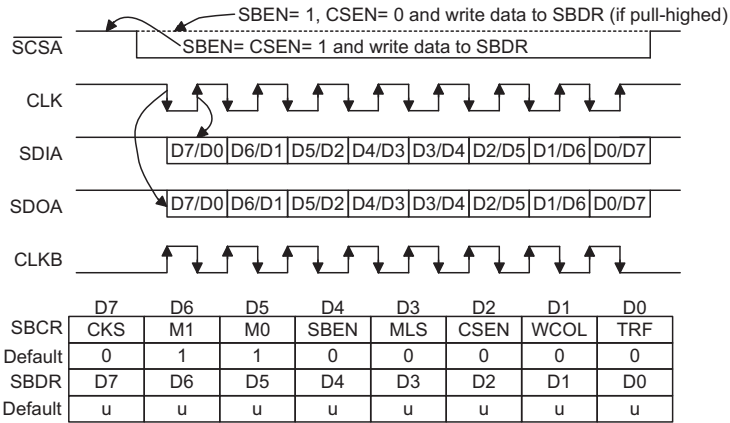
SBEN= 1, CSEN= 0 and write data to SBDR (if pull-highed)

SBEN= CSEN= 1 and write data to SBDR

$\overline{SCSA}$

CLK

SDIA

D7/D0 | D6/D1 | D5/D2 | D4/D3 | D3/D4 | D2/D5 | D1/D6 | D0/D7

SDOA

D7/D0 | D6/D1 | D5/D2 | D4/D3 | D3/D4 | D2/D5 | D1/D6 | D0/D7

CLKB

| | D7 | D6 | D5 | D4 | D3 | D2 | D1 | D0 |
|---|---|---|---|---|---|---|---|---|
| SBCR | CKS | M1 | M0 | SBEN | MLS | CSEN | WCOL | TRF |
| Default | 0 | 1 | 1 | 0 | 0 | 0 | 0 | 0 |
| SBDR | D7 | D6 | D5 | D4 | D3 | D2 | D1 | D0 |
| Default | u | u | u | u | u | u | u | u |